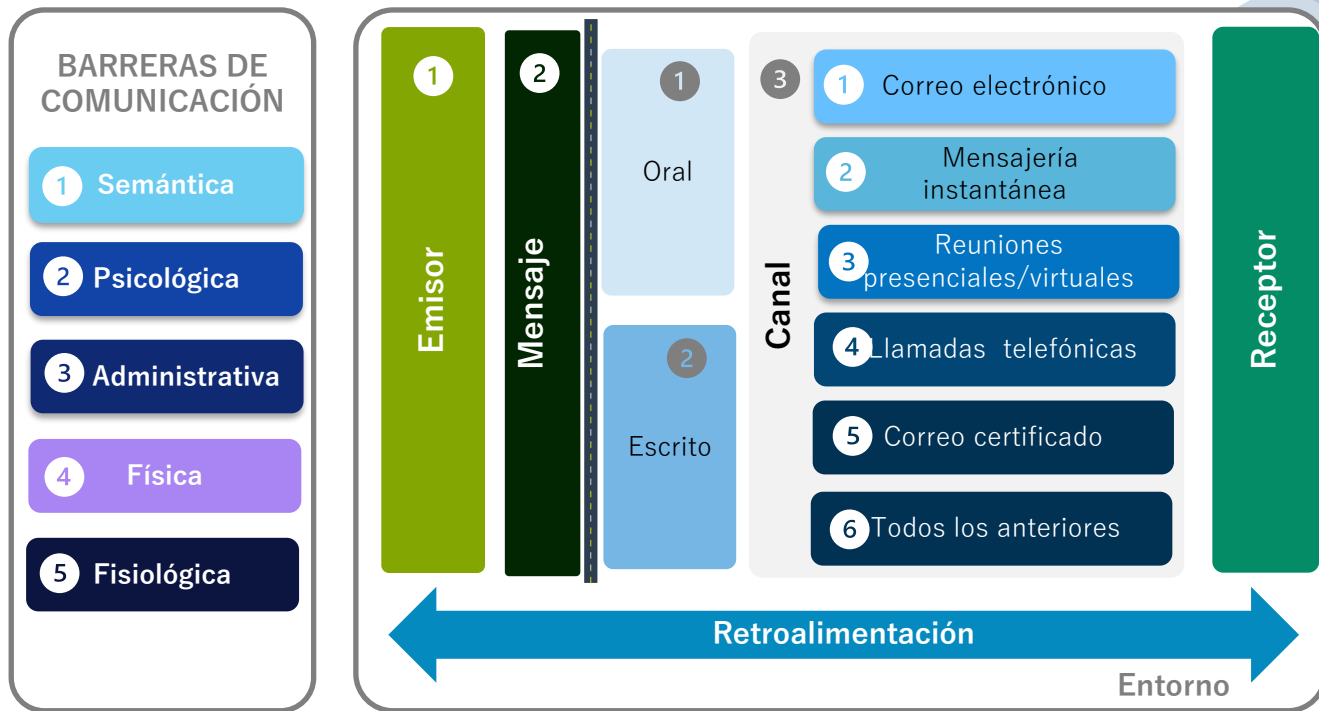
BARRERAS DE COMUNICACIÓN

1 Semántica

2 Psicológica

3 Administrativa

4 Física

5 Fisiológica

1 Emisor

2 Mensaje

1 Oral

2 Escrito

3 Canal

1 Correo electrónico

2 Mensajería instantánea

3 Reuniones presenciales/virtuales

4 Llamadas telefónicas

5 Correo certificado

6 Todos los anteriores

Receptor

Retroalimentación

Entorno